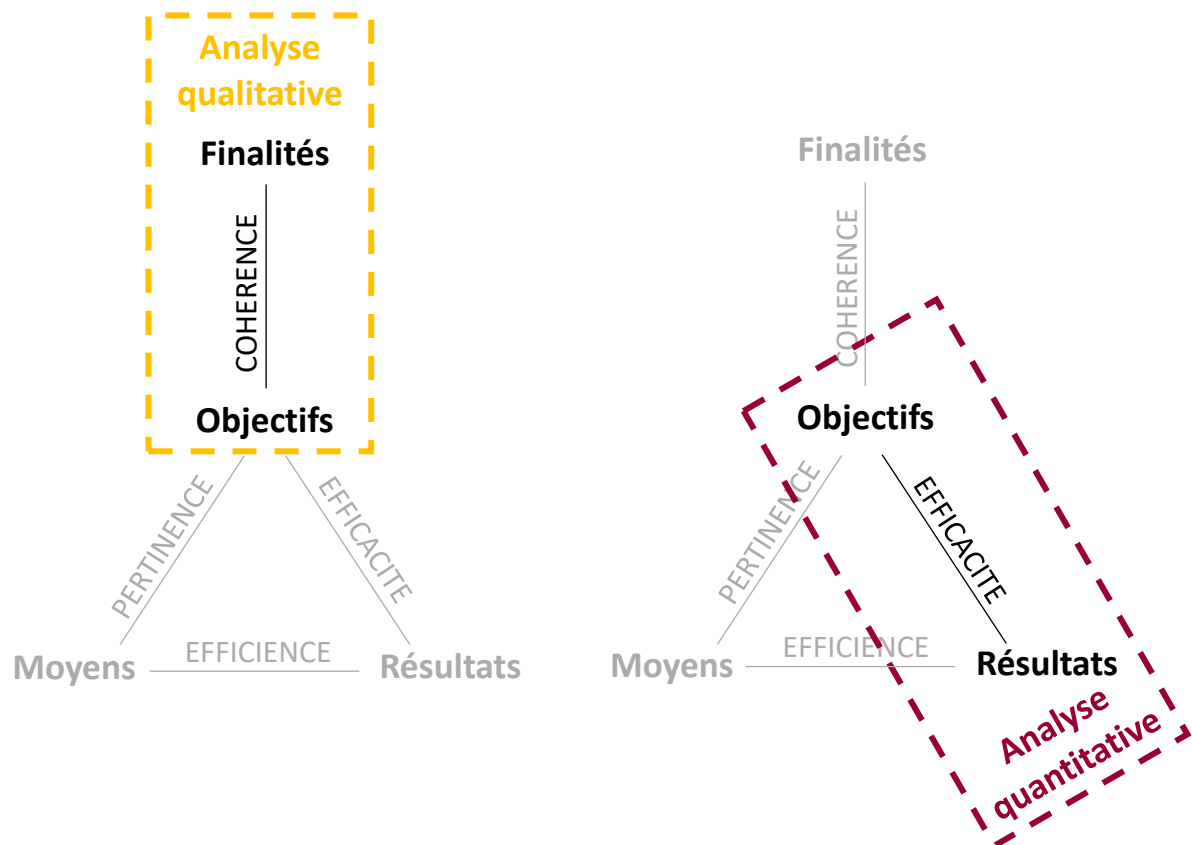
Analyse qualitative

Finalités

COHERENCE

Objectifs

PERTINENCE

EFFICACITE

Moyens

EFFICIENCE

Résultats

Finalités

COHERENCE

Objectifs

PERTINENCE

EFFICACITE

Moyens

EFFICIENCE

Résultats

Analyse quantitative